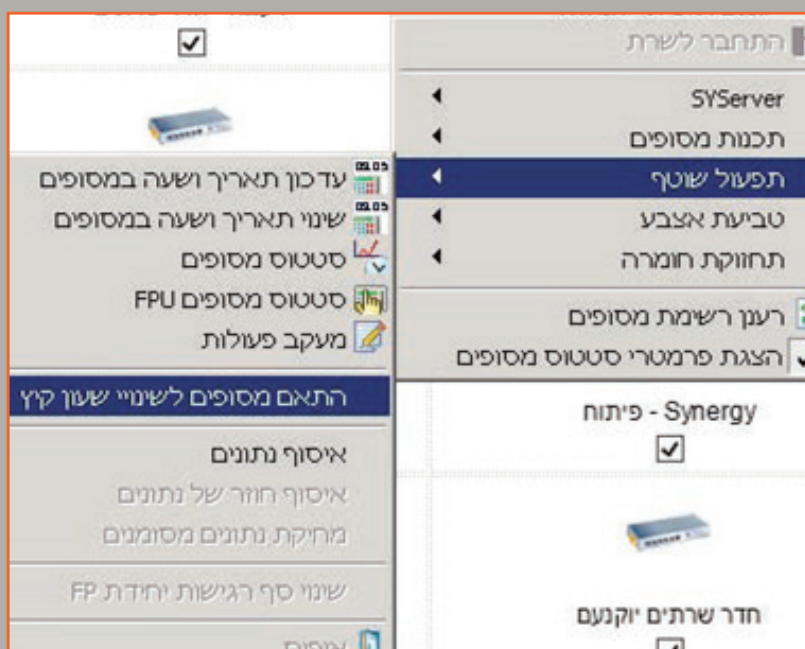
התחבר לשרת
SYServer
תכנות מסופים
תפעול שוטף
טביעת אצבע
תחזוקת חומרה
רענן רשימת מסופים
הצגת פרמטרי סטטוס מסופים

עדכון תאריך ושעה במסופים
שינוי תאריך ושעה במסופים
סטטוס מסופים
סטטוס מסופים FPU
מעקב פעולות
התאם מסופים לשינויי שעון קיץ
איסוף נתונים
איסוף חוזר של נתונים
מחיקת נתונים מסומנים
שינוי סף רגישות יחידת FP
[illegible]

Synergy - פיתוח
חדר שרתים יוקנעם